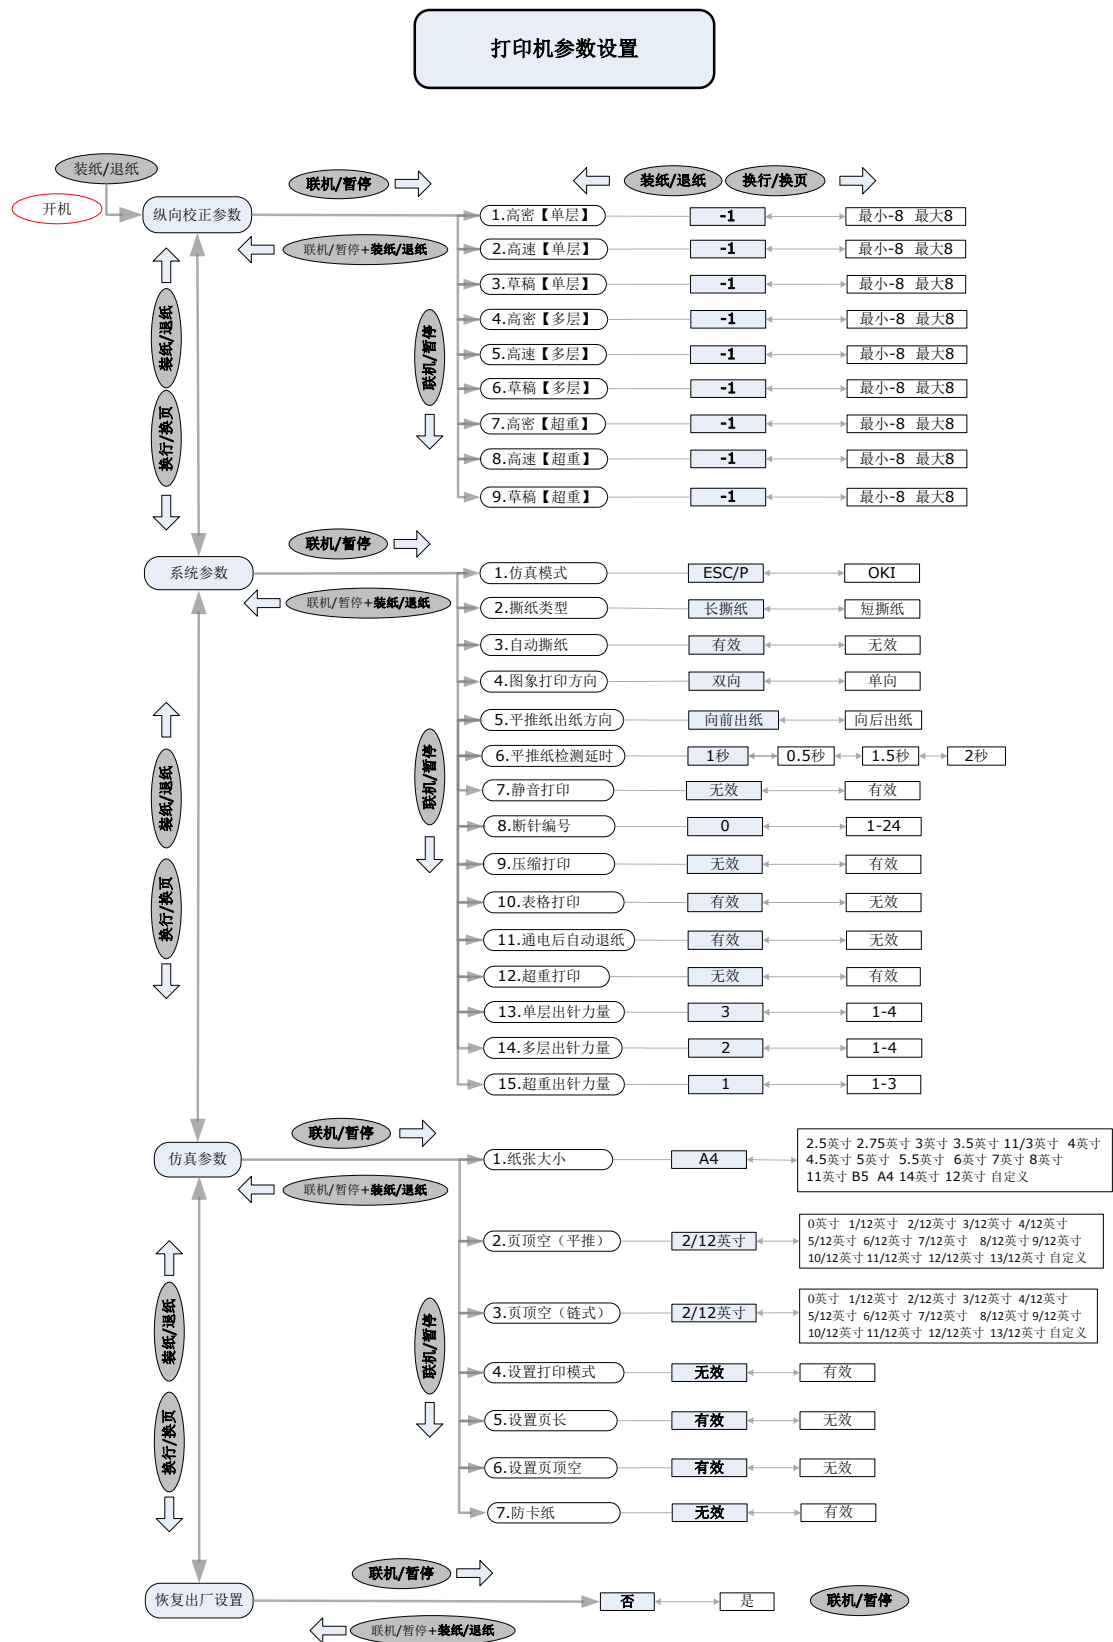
打印机参数设置

装纸/退纸
开机
纵向校正参数
联机/暂停
联机/暂停+装纸/退纸
装纸/退纸
换行/换页
联机/暂停
装纸/退纸
换行/换页

1.高密【单层】 -1 最小-8 最大8
2.高速【单层】 -1 最小-8 最大8
3.草稿【单层】 -1 最小-8 最大8
4.高密【多层】 -1 最小-8 最大8
5.高速【多层】 -1 最小-8 最大8
6.草稿【多层】 -1 最小-8 最大8
7.高密【超重】 -1 最小-8 最大8
8.高速【超重】 -1 最小-8 最大8
9.草稿【超重】 -1 最小-8 最大8

系统参数
联机/暂停
联机/暂停+装纸/退纸
装纸/退纸
换行/换页
联机/暂停

1.仿真模式 ESC/P OKI
2.撕纸类型 长撕纸 短撕纸
3.自动撕纸 有效 无效
4.图象打印方向 双向 单向
5.平推纸出纸方向 向前出纸 向后出纸
6.平推纸检测延时 1秒 0.5秒 1.5秒 2秒
7.静音打印 无效 有效
8.断针编号 0 1-24
9.压缩打印 无效 有效
10.表格打印 有效 无效
11.通电后自动退纸 有效 无效
12.超重打印 无效 有效
13.单层出针力量 3 1-4
14.多层出针力量 2 1-4
15.超重出针力量 1 1-3

仿真参数
联机/暂停
联机/暂停+装纸/退纸
装纸/退纸
换行/换页
联机/暂停

1.纸张大小 A4
2.5英寸 2.75英寸 3英寸 3.5英寸 11/3英寸 4英寸 4.5英寸 5英寸 5.5英寸 6英寸 7英寸 8英寸 11英寸 B5 A4 14英寸 12英寸 自定义
2.页顶空（平推） 2/12英寸
0英寸 1/12英寸 2/12英寸 3/12英寸 4/12英寸 5/12英寸 6/12英寸 7/12英寸 8/12英寸 9/12英寸 10/12英寸 11/12英寸 12/12英寸 13/12英寸 自定义
3.页顶空（链式） 2/12英寸
0英寸 1/12英寸 2/12英寸 3/12英寸 4/12英寸 5/12英寸 6/12英寸 7/12英寸 8/12英寸 9/12英寸 10/12英寸 11/12英寸 12/12英寸 13/12英寸 自定义
4.设置打印模式 无效 有效
5.设置页长 有效 无效
6.设置页顶空 有效 无效
7.防卡纸 无效 有效

联机/暂停
恢复出厂设置 否 是 联机/暂停
联机/暂停+装纸/退纸